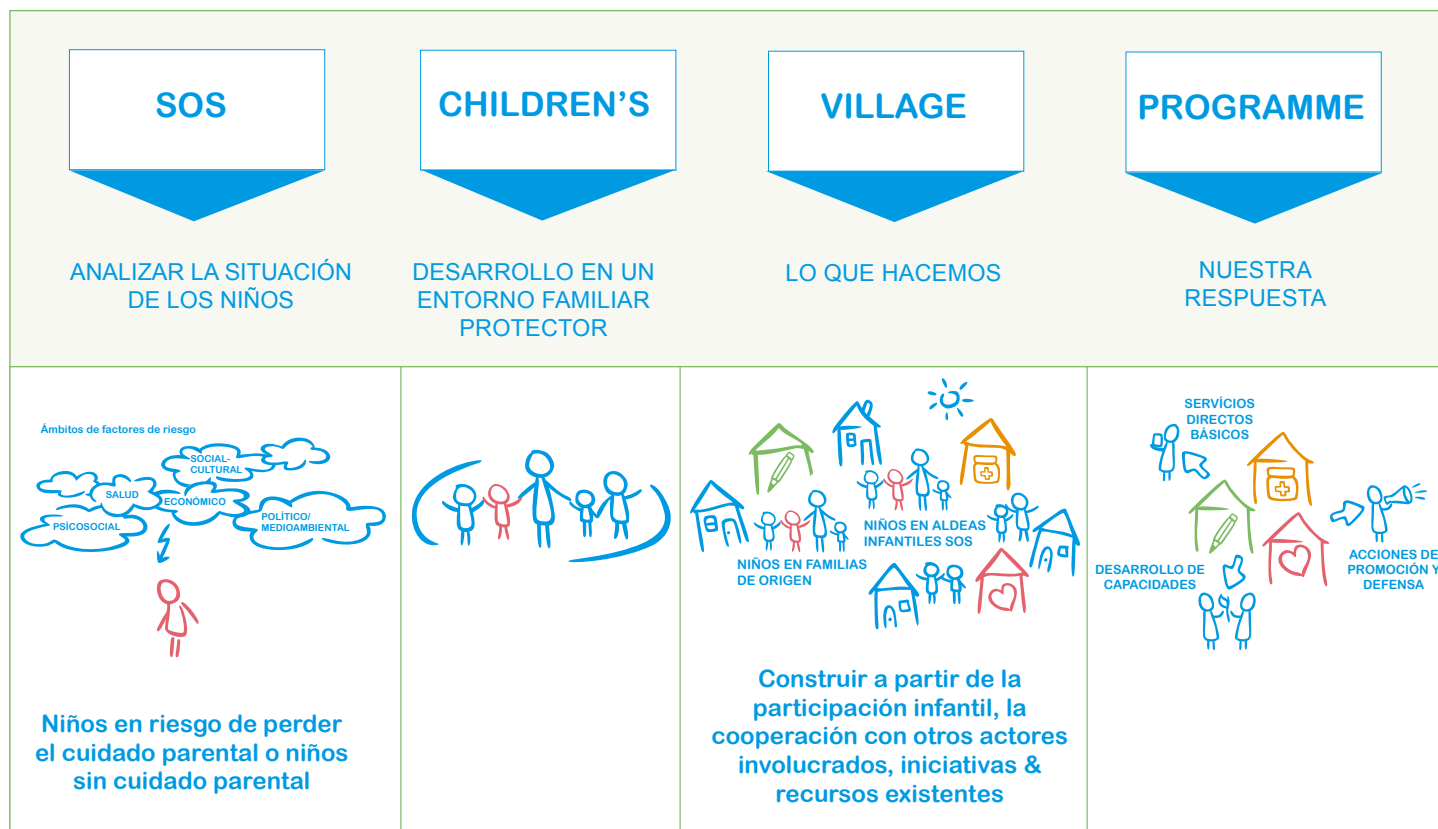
SOS

CHILDREN'S

VILLAGE

PROGRAMME

ANALIZAR LA SITUACIÓN DE LOS NIÑOS

DESARROLLO EN UN ENTORNO FAMILIAR PROTECTOR

LO QUE HACEMOS

NUESTRA RESPUESTA

Ámbitos de factores de riesgo

SOCIAL-CULTURAL

SALUD

ECONÓMICO

PSICOSOCIAL

POLÍTICO/ MEDIOAMBIENTAL

Niños en riesgo de perder el cuidado parental o niños sin cuidado parental

NIÑOS EN ALDEAS INFANTILES SOS

NIÑOS EN FAMILIAS DE ORIGEN

Construir a partir de la participación infantil, la cooperación con otros actores involucrados, iniciativas & recursos existentes

SERVÍCIOS DIRECTOS BÁSICOS

DESARROLLO DE CAPACIDADES

ACCIONES DE PROMOCIÓN Y DEFENSA